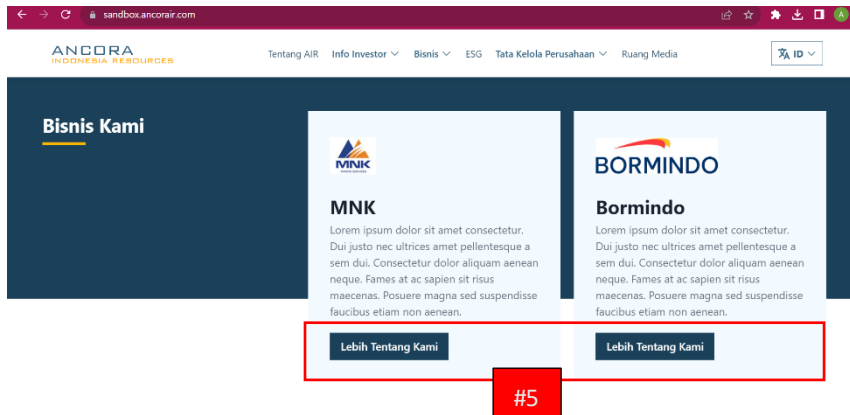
sandbox.ancorair.com

ANCORA
INDONESIA RESOURCES

Tentang AIR Info Investor Bisnis ESG Tata Kelola Perusahaan Ruang Media

ID

Bisnis Kami

MNK

MNK
Lorem ipsum dolor sit amet consectetur. Dui justo nec ultrices amet pellentesque a sem dui. Consectetur dolor aliquam aenean neque. Fames at ac sapien sit risus maecenas. Posuere magna sed suspendisse faucibus etiam non aenean.

Lebih Tentang Kami

BORMINDO

Bormindo
Lorem ipsum dolor sit amet consectetur. Dui justo nec ultrices amet pellentesque a sem dui. Consectetur dolor aliquam aenean neque. Fames at ac sapien sit risus maecenas. Posuere magna sed suspendisse faucibus etiam non aenean.

Lebih Tentang Kami

#5